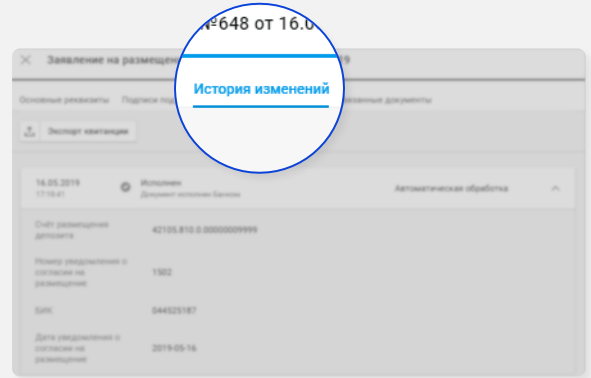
№648 от 16.0

Заявление на размещени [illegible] 9

Основные реквизиты Подписи по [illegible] История изменений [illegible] язанные документы

Экспорт квитанции

16.05.2019 17:16:41 Исполнен Документ исполнен банком Автоматическая обработка

Счёт размещения депозита 42105.810.0.0000009999

Номер уведомления о согласии на размещение 1502

БИК 044525187

Дата уведомления о согласии на размещение 2019-05-16